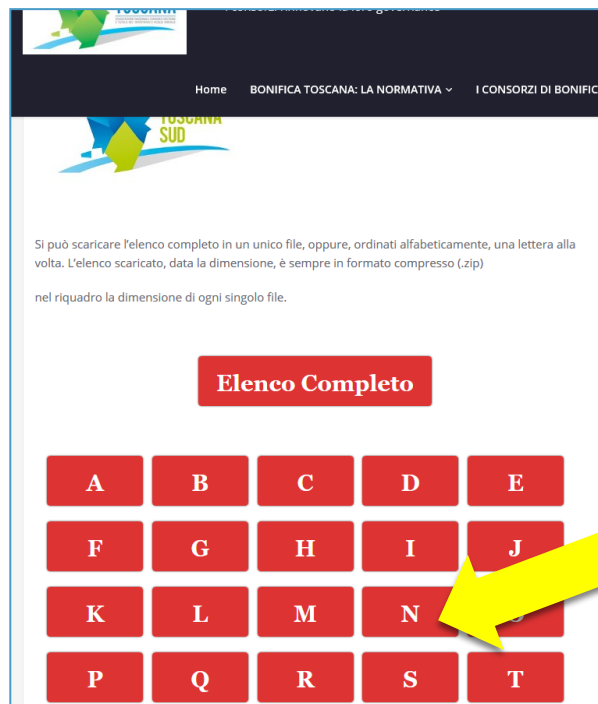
TOSCANA

Home BONIFICA TOSCANA: LA NORMATIVA I CONSORZI DI BONIFIC

TOSCANA SUD

Si può scaricare l'elenco completo in un unico file, oppure, ordinati alfabeticamente, una lettera alla volta. L'elenco scaricato, data la dimensione, è sempre in formato compresso (.zip)

nel riquadro la dimensione di ogni singolo file.

Elenco Completo

A B C D E

F G H I J

K L M N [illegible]

P Q R S T